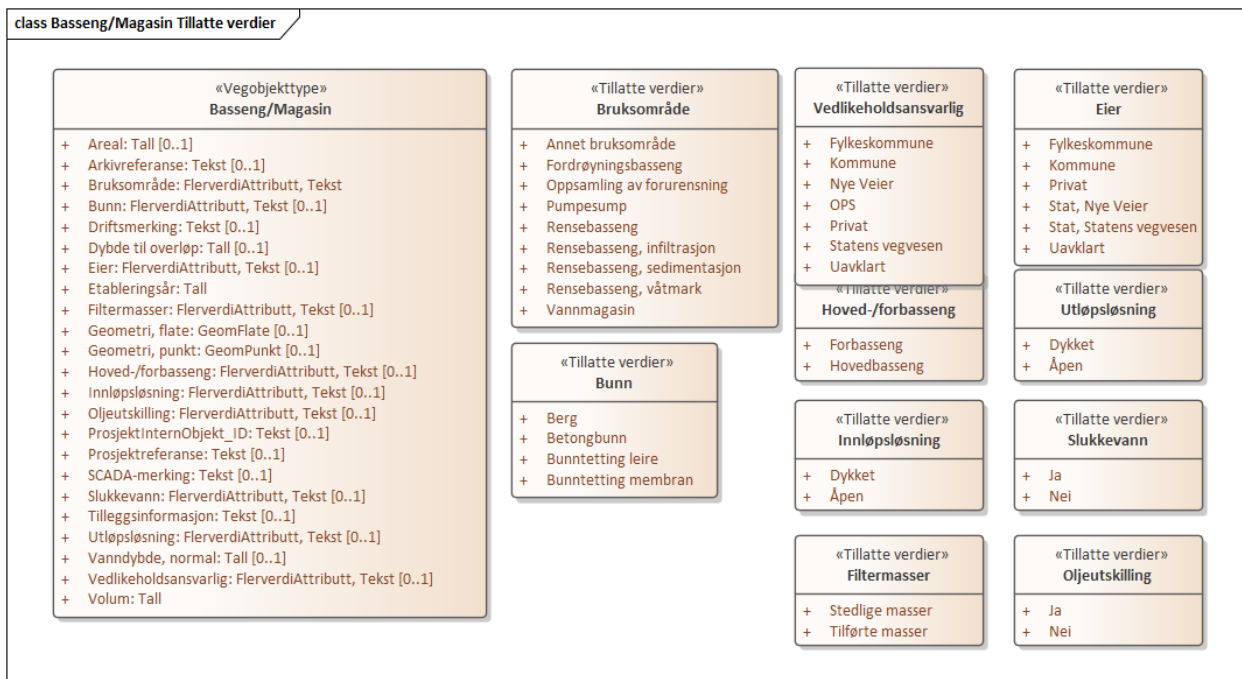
class Basseng/Magasin Tillatte verdier

«Vegobjekttype»
Basseng/Magasin

+ Areal: Tall [0..1]
+ Arkivreferanse: Tekst [0..1]
+ Bruksområde: FlerverdiAttributt, Tekst
+ Bunn: FlerverdiAttributt, Tekst [0..1]
+ Driftsmerking: Tekst [0..1]
+ Dybde til overløp: Tall [0..1]
+ Eier: FlerverdiAttributt, Tekst [0..1]
+ Etableringsår: Tall
+ Filtermasser: FlerverdiAttributt, Tekst [0..1]
+ Geometri, flate: GeomFlate [0..1]
+ Geometri, punkt: GeomPunkt [0..1]
+ Hoved-/forbasseng: FlerverdiAttributt, Tekst [0..1]
+ Innløpsløsning: FlerverdiAttributt, Tekst [0..1]
+ Oljeutskilling: FlerverdiAttributt, Tekst [0..1]
+ ProsjektInternObjekt_ID: Tekst [0..1]
+ Prosjektreferanse: Tekst [0..1]
+ SCADA-merking: Tekst [0..1]
+ Slukkevann: FlerverdiAttributt, Tekst [0..1]
+ Tilleggsinformasjon: Tekst [0..1]
+ Utløpsløsning: FlerverdiAttributt, Tekst [0..1]
+ Vanndybde, normal: Tall [0..1]
+ Vedlikeholdsansvarlig: FlerverdiAttributt, Tekst [0..1]
+ Volum: Tall

«Tillatte verdier»
Bruksområde

+ Annet bruksområde
+ Fordrøyningsbasseng
+ Oppsamling av forurensning
+ Pumpesump
+ Rensebasseng
+ Rensebasseng, infiltrasjon
+ Rensebasseng, sedimentasjon
+ Rensebasseng, våtmark
+ Vannmagasin

«Tillatte verdier»
Bunn

+ Berg
+ Betongbunn
+ Bunntetting leire
+ Bunntetting membran

«Tillatte verdier»
Vedlikeholdsansvarlig

+ Fylkeskommune
+ Kommune
+ Nye Veier
+ OPS
+ Privat
+ Statens vegvesen
+ Uavklart

«Tillatte verdier»
Hoved-/forbasseng

+ Forbasseng
+ Hovedbasseng

«Tillatte verdier»
Innløpsløsning

+ Dykket
+ Åpen

«Tillatte verdier»
Filtermasser

+ Stedlige masser
+ Tilførte masser

«Tillatte verdier»
Eier

+ Fylkeskommune
+ Kommune
+ Privat
+ Stat, Nye Veier
+ Stat, Statens vegvesen
+ Uavklart

«Tillatte verdier»
Utløpsløsning

+ Dykket
+ Åpen

«Tillatte verdier»
Slukkevann

+ Ja
+ Nei

«Tillatte verdier»
Oljeutskilling

+ Ja
+ Nei